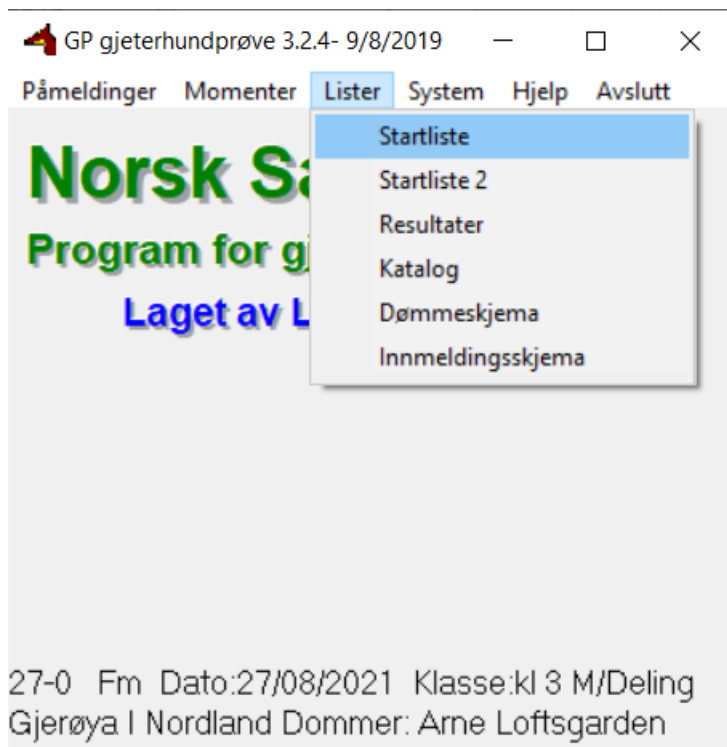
GP gjeterhundprøve 3.2.4- 9/8/2019

Påmeldinger Momenter Lister System Hjelp Avslutt

Startliste
Startliste 2
Resultater
Katalog
Dømmeskjema
Innmeldingsskjema

Norsk Sa

Program for gj

Laget av L

27-0 Fm Dato:27/08/2021 Klasse:kl 3 M/Deling
Gjerøya I Nordland Dommer: Arne Loftsgarden